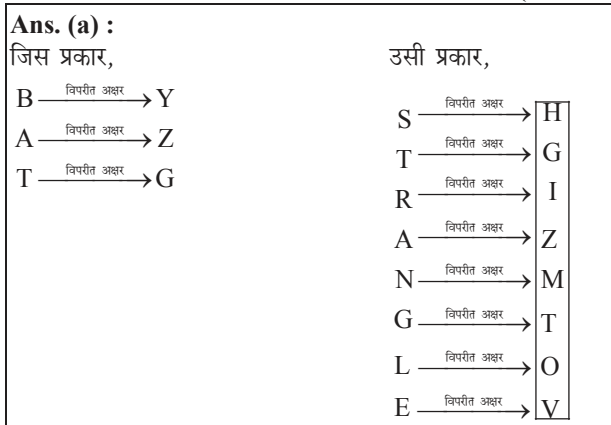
**Ans. (a) :**

जिस प्रकार,

$B \xrightarrow{\text{विपरीत अक्षर}} Y$

$A \xrightarrow{\text{विपरीत अक्षर}} Z$

$T \xrightarrow{\text{विपरीत अक्षर}} G$

उसी प्रकार,

$S \xrightarrow{\text{विपरीत अक्षर}} H$

$T \xrightarrow{\text{विपरीत अक्षर}} G$

$R \xrightarrow{\text{विपरीत अक्षर}} I$

$A \xrightarrow{\text{विपरीत अक्षर}} Z$

$N \xrightarrow{\text{विपरीत अक्षर}} M$

$G \xrightarrow{\text{विपरीत अक्षर}} T$

$L \xrightarrow{\text{विपरीत अक्षर}} O$

$E \xrightarrow{\text{विपरीत अक्षर}} V$